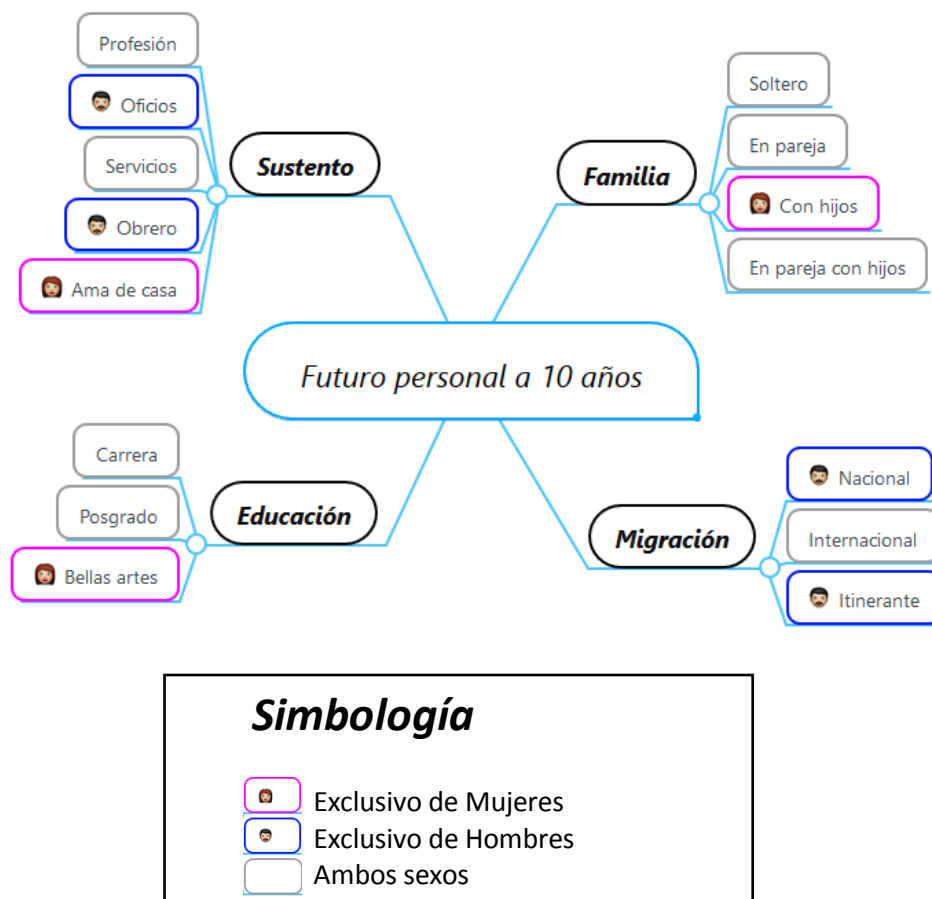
Futuro personal a 10 años

Sustento

Profesión

Oficios

Servicios

Obrero

Ama de casa

Familia

Soltero

En pareja

Con hijos

En pareja con hijos

Educación

Carrera

Posgrado

Bellas artes

Migración

Nacional

Internacional

Itinerante

Simbología

Exclusivo de Mujeres
Exclusivo de Hombres
Ambos sexos